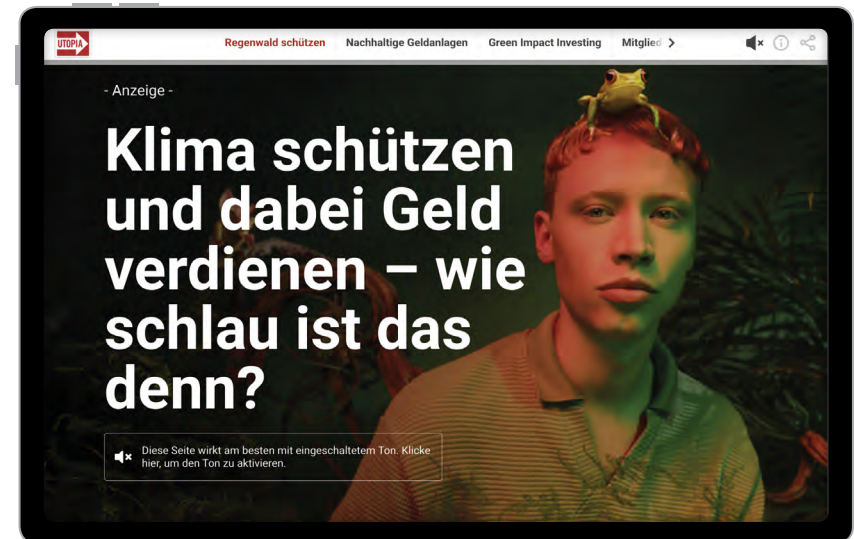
UTOPIA

Regenwald schützen Nachhaltige Geldanlagen Green Impact Investing Mitglied

- Anzeige -

Klima schützen und dabei Geld verdienen – wie schlau ist das denn?

Diese Seite wirkt am besten mit eingeschaltetem Ton. Klicke hier, um den Ton zu aktivieren.